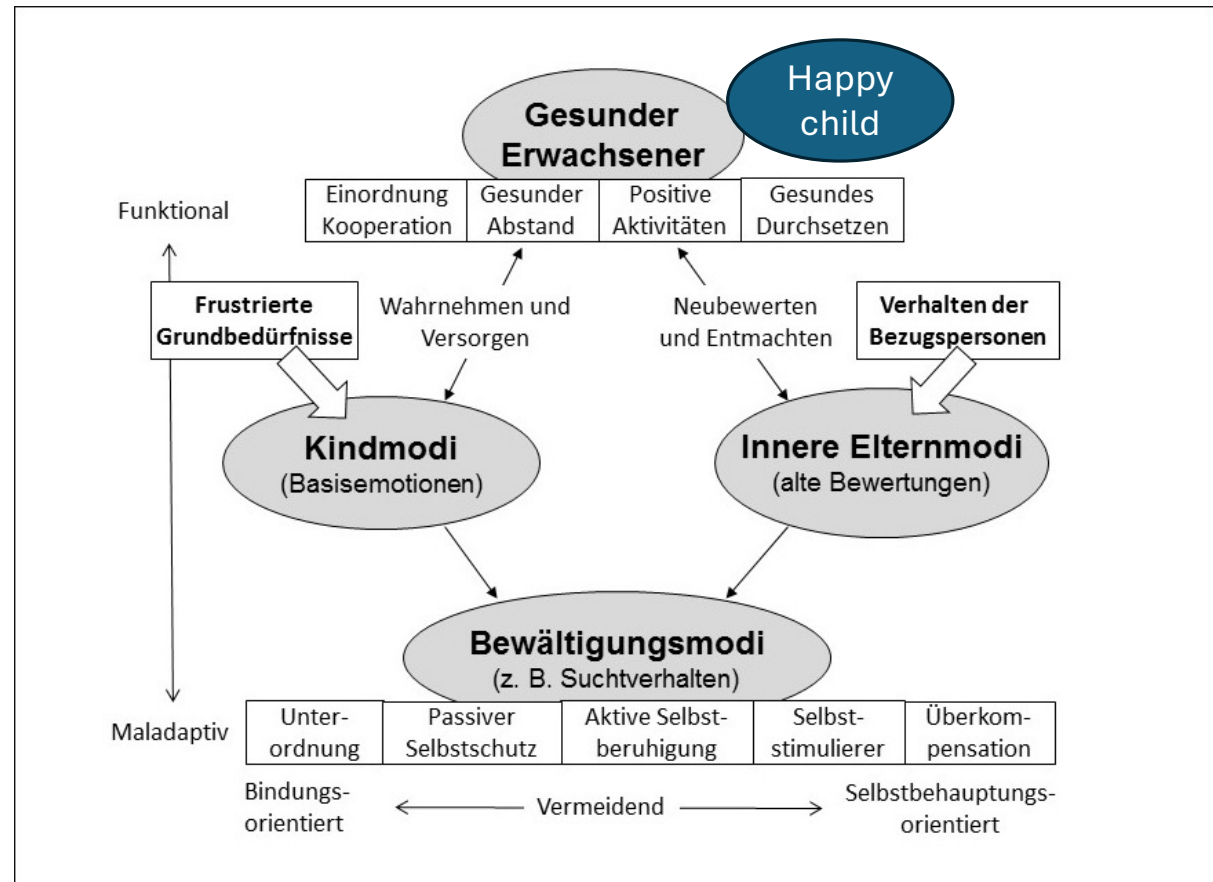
Gesunder Erwachsener

Happy child

| Einordnung Kooperation | Gesunder Abstand | Positive Aktivitäten | Gesundes Durchsetzen |
|---|---|---|---|

Funktional

Frustrierte Grundbedürfnisse

Wahrnehmen und Versorgen

Neubewerten und Entmachten

Verhalten der Bezugspersonen

Kindmodi
(Basisemotionen)

Innere Elternmodi
(alte Bewertungen)

Bewältigungsmodi
(z. B. Suchtverhalten)

Maladaptiv

| Unterordnung | Passiver Selbstschutz | Aktive Selbstberuhigung | Selbststimulierer | Überkompensation |
|---|---|---|---|---|

Bindungsorientiert ← Vermeidend → Selbstbehauptungsorientiert